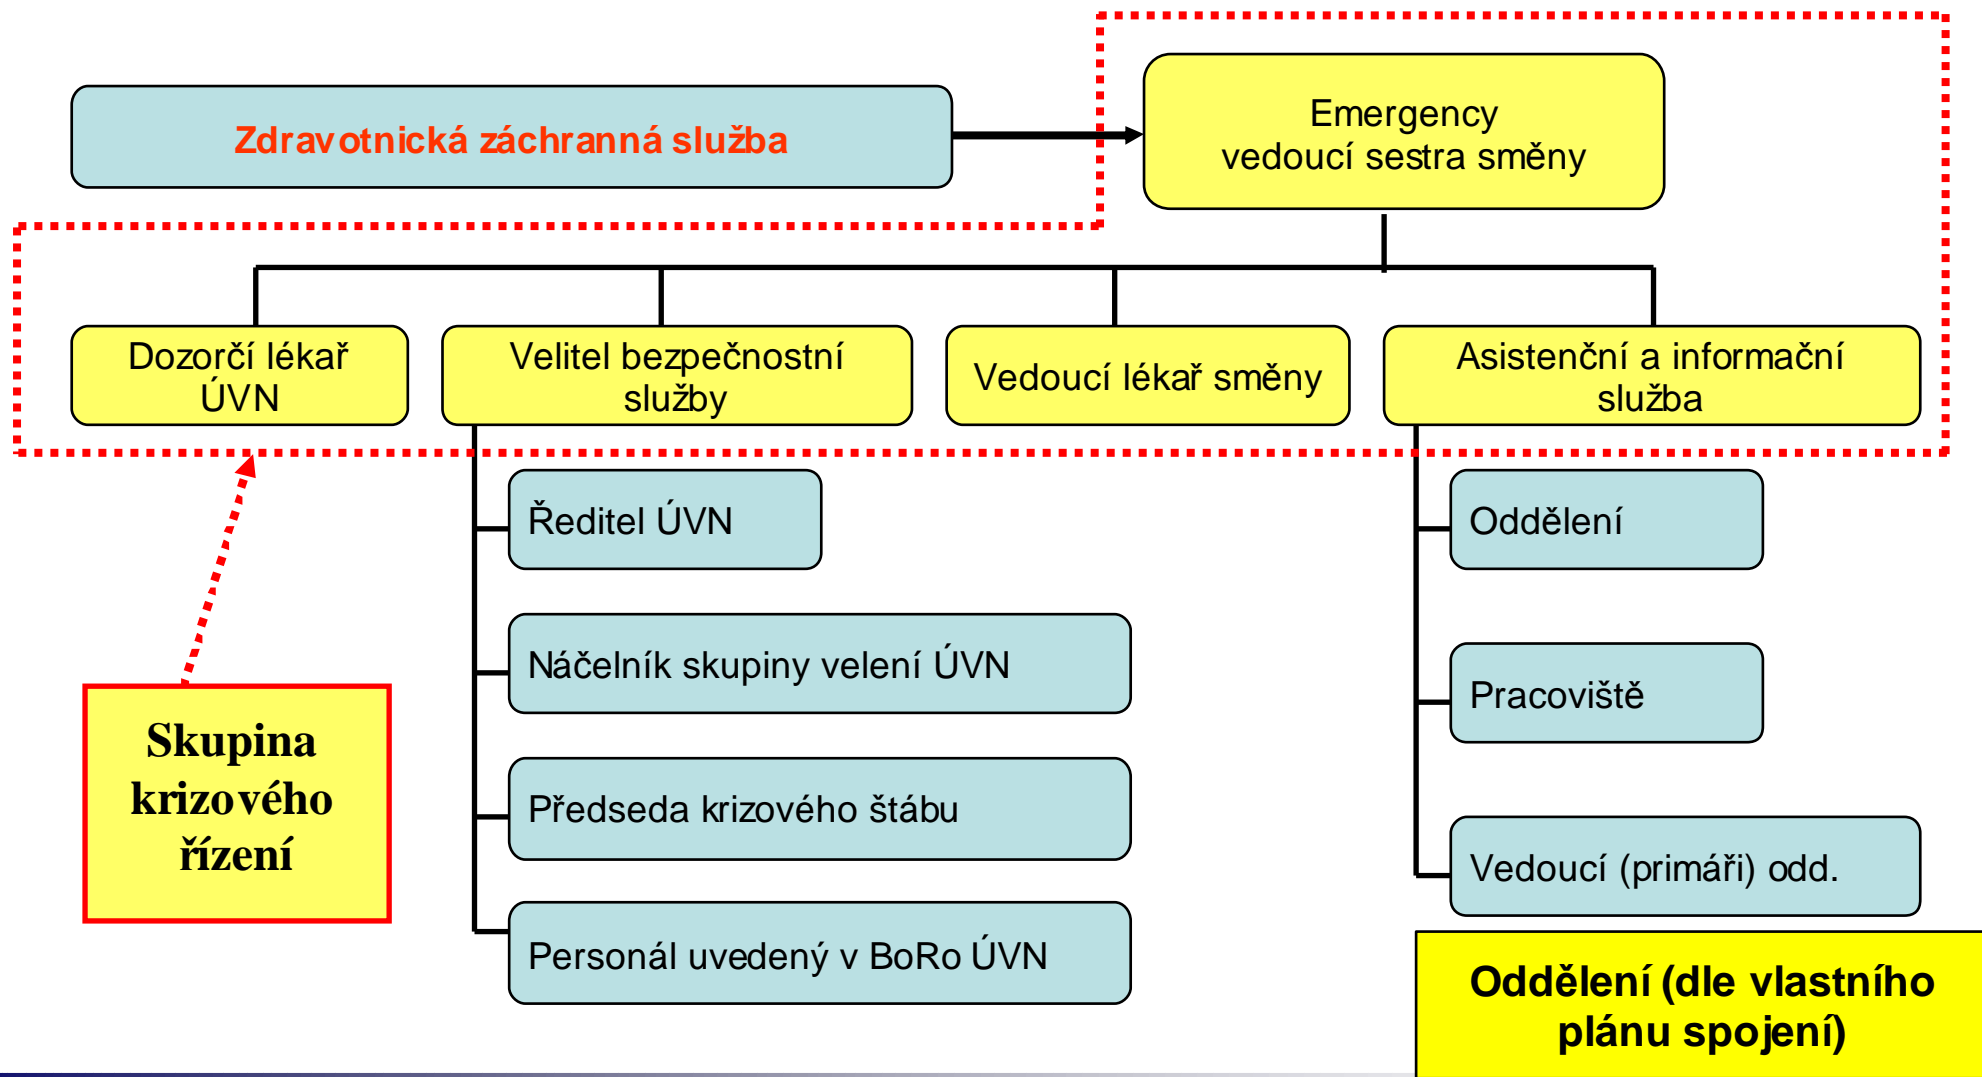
Zdravotnická záchranná služba

Emergency
vedoucí sestra směny

Dozorčí lékař ÚVN

Velitel bezpečnostní služby

Vedoucí lékař směny

Asistenční a informační služba

Ředitel ÚVN

Náčelník skupiny velení ÚVN

Předseda krizového štábu

Personál uvedený v BoRo ÚVN

Oddělení

Pracoviště

Vedoucí (primáři) odd.

Skupina krizového řízení

Oddělení (dle vlastního plánu spojení)